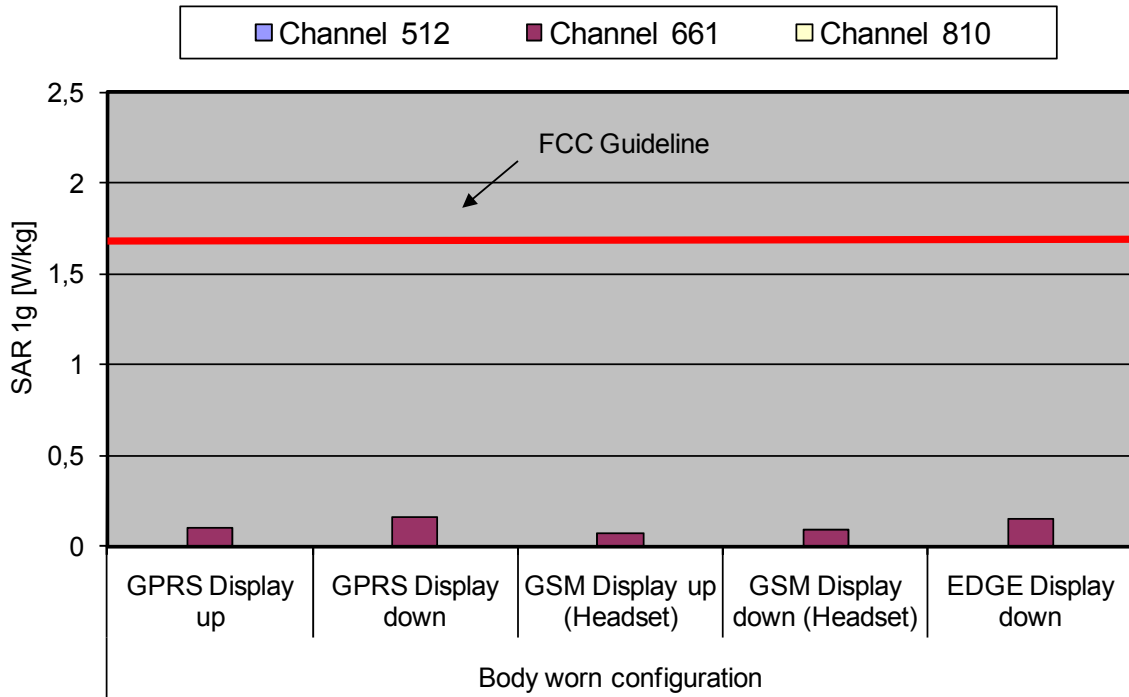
Channel 512 Channel 661 Channel 810

SAR 1g [W/kg]

2,5
2
1,5
1
0,5
0

FCC Guideline

GPRS Display up
GPRS Display down
GSM Display up (Headset)
GSM Display down (Headset)
EDGE Display down

Body worn configuration